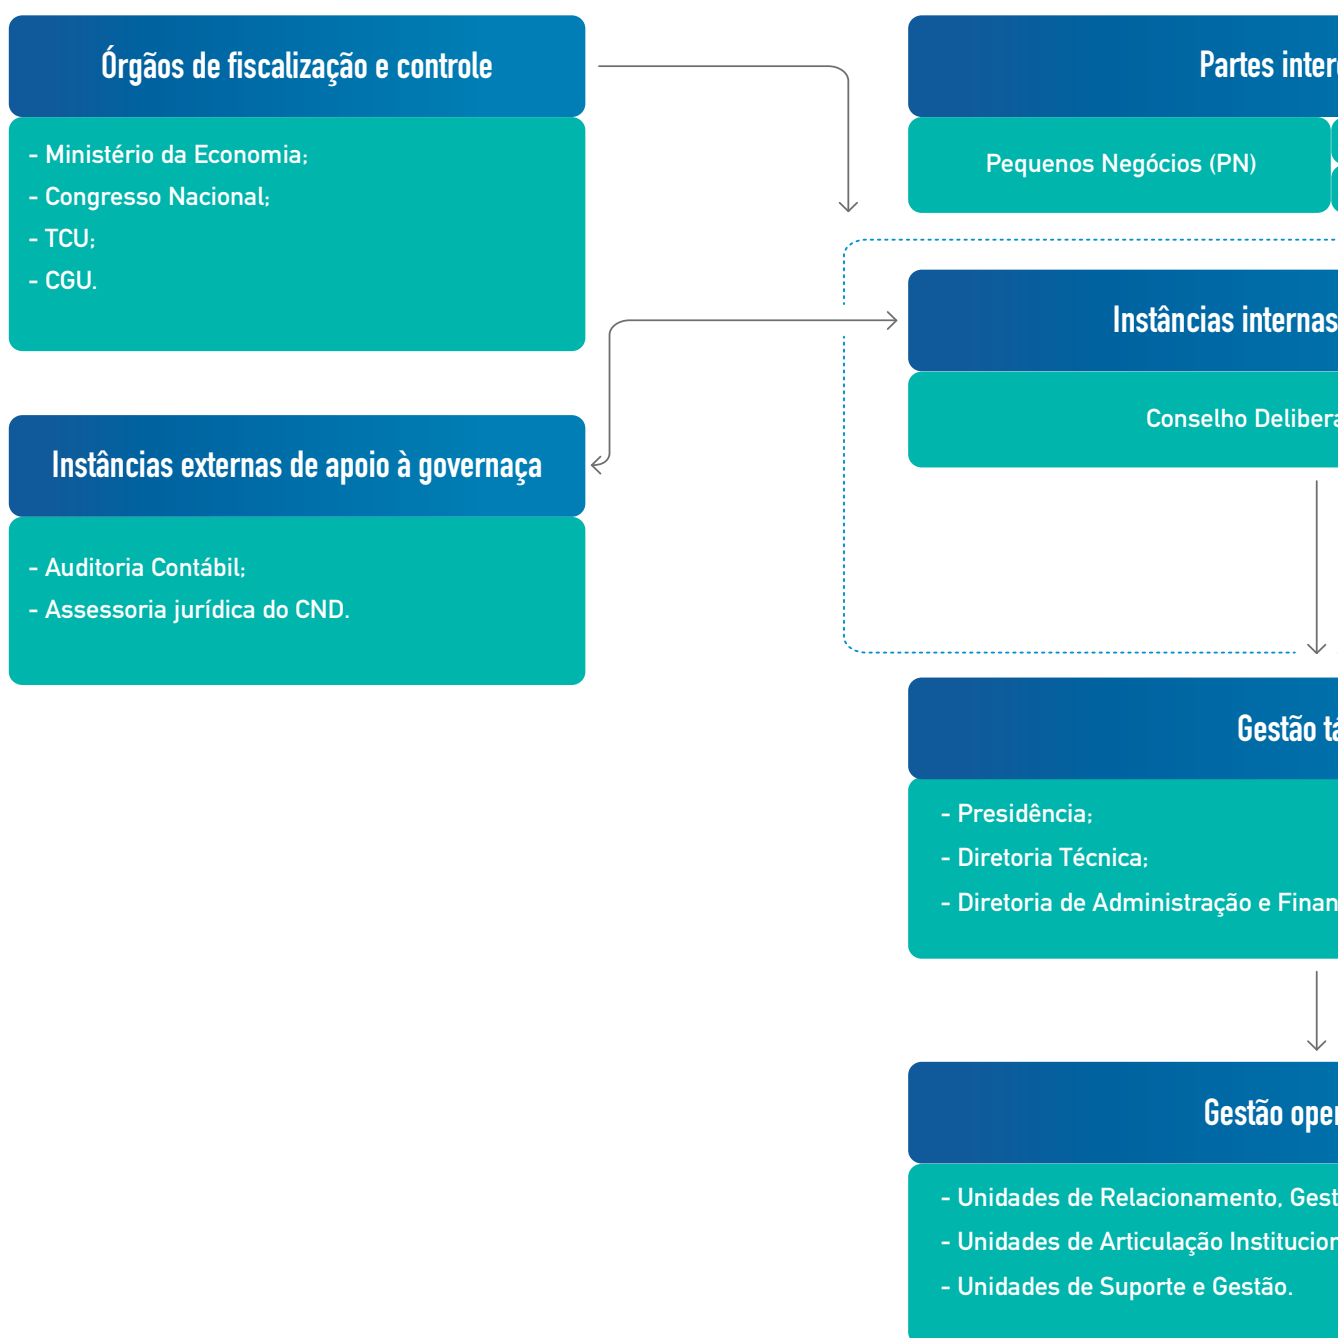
Órgãos de fiscalização e controle

- Ministério da Economia;
- Congresso Nacional;
- TCU;
- CGU.

Instâncias externas de apoio à governança

- Auditoria Contábil;
- Assessoria jurídica do CND.

Partes inter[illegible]

Pequenos Negócios (PN)

Instâncias internas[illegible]

Conselho Delibera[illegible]

Gestão t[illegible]

- Presidência;
- Diretoria Técnica;
- Diretoria de Administração e Finan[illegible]

Gestão ope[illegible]

- Unidades de Relacionamento, Gest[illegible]
- Unidades de Articulação Instituciona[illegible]
- Unidades de Suporte e Gestão.